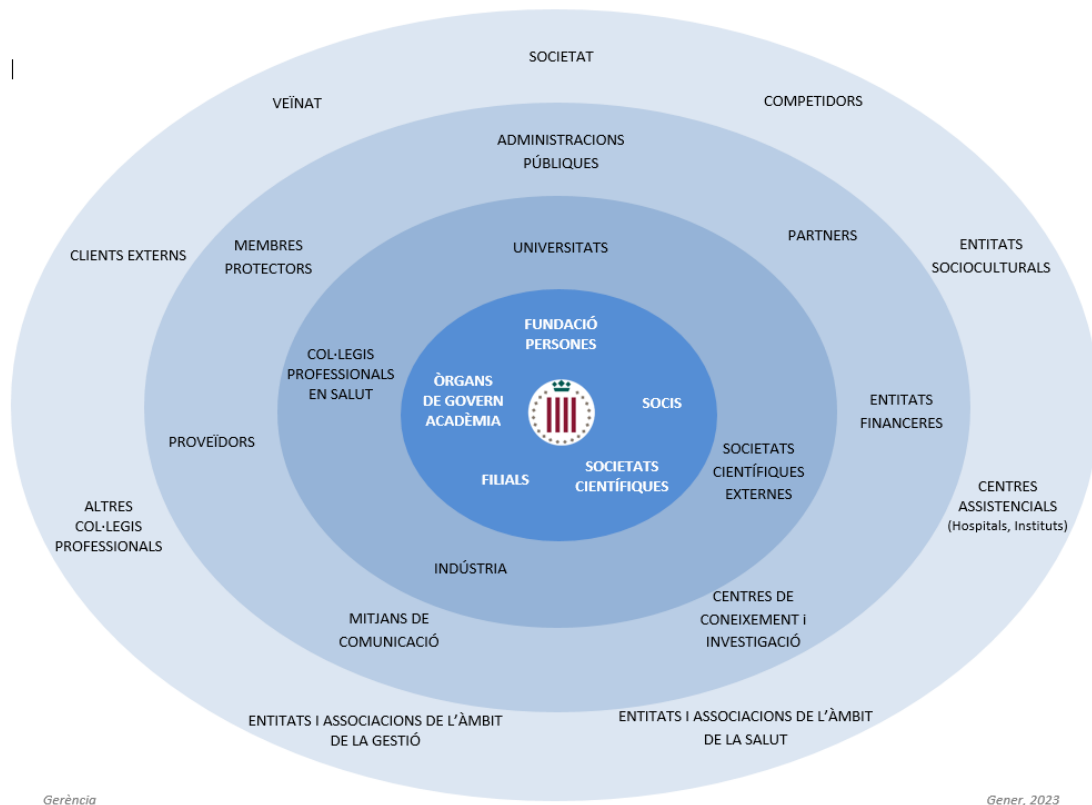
SOCIETAT

VEÏNAT

COMPETIDORS

ADMINISTRACIONS PÚBLIQUES

CLIENTS EXTERNS

MEMBRES PROTECTORS

UNIVERSITATS

PARTNERS

ENTITATS SOCIOCULTURALS

FUNDACIÓ PERSONES

COL·LEGIS PROFESSIONALS EN SALUT

ÒRGANS DE GOVERN ACADÈMIA

SOCIS

ENTITATS FINANCERES

PROVEÏDORS

SOCIETATS CIENTÍFIQUES EXTERNES

FILIALS

SOCIETATS CIENTÍFIQUES

ALTRES COL·LEGIS PROFESSIONALS

CENTRES ASSISTENCIALS (Hospitals, Instituts)

INDÚSTRIA

MITJANS DE COMUNICACIÓ

CENTRES DE CONEIXEMENT i INVESTIGACIÓ

ENTITATS I ASSOCIACIONS DE L'ÀMBIT DE LA GESTIÓ

ENTITATS I ASSOCIACIONS DE L'ÀMBIT DE LA SALUT

Gerència

Gener, 2023